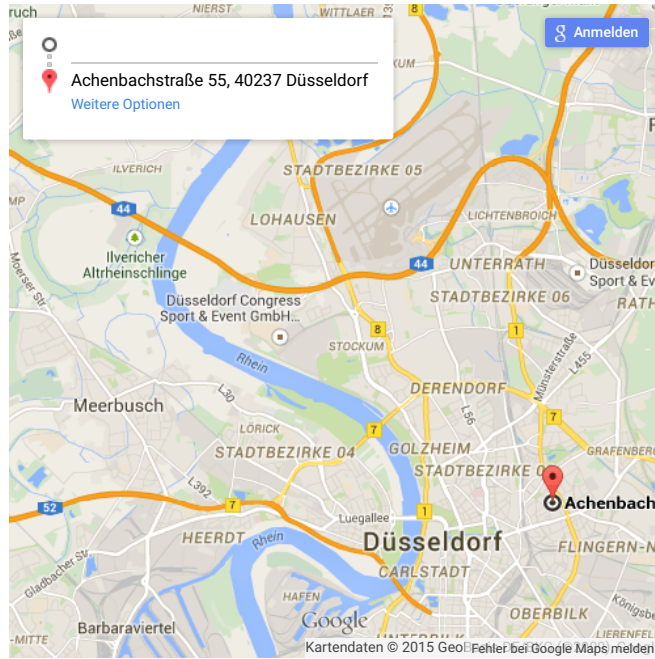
ruch
NIERST
WITTLAER
8
Anmelden
Achenbachstraße 55, 40237 Düsseldorf
Weitere Optionen
ILVERICH
STADTBEZIRKE 05
44
LOHAUSEN
LICHTENBROICH
Ilvericher Altrheinschlinge
44
UNTERRATH
Düsseldorf Sport & Fre
RATH
Moerser Str
STADTBEZIRKE 06
Düsseldorf Congress Sport & Event GmbH...
8
1
STOCKUM
Münsterstraße
L455
Rhein
DERENDORF
Meerbusch
L30
L56
LÖRICK
7
GOLZHEIM
GRAFENBERG
STADTBEZIRKE 04
STADTBEZIRKE 06
L392
7
Achenbach
52
Luegallee
1
HEERDT
Rhein
Düsseldorf
FLINGERN-N
Gladbacher Str
CARLSTADT
HAFEN
Google
OBERBILK
Königsb
Barbaraviertel
Kartendaten © 2015 GeoBasis-DE/BKG
Fehler bei Google Maps melden